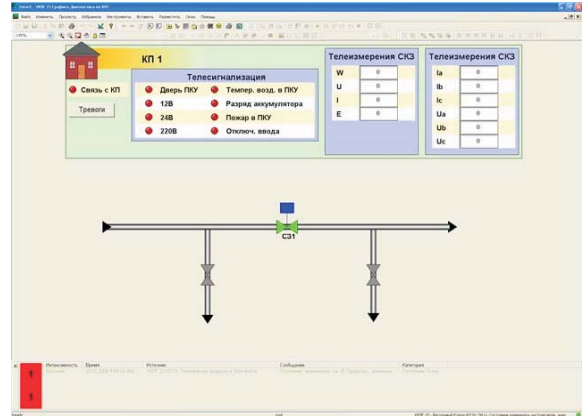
Файл Изменить Просмотр Избранное Инструменты Вставить Разместить Окно Помощь

КП 1

Связь с КП

Тревоги

Телесигнализация

Дверь ПКУ

Темпер. возд. в ПКУ

12В

Разряд аккумулятора

24В

Пожар в ПКУ

220В

Отключ. ввода

Телеизмерения СКЗ

| | |
|---|---|
| W | 0 |
| U | 0 |
| I | 0 |
| E | 0 |

Телеизмерения СКЗ

| | |
|---|---|
| Ia | 0 |
| Ib | 0 |
| Ic | 0 |
| Ua | 0 |
| Ub | 0 |
| Uc | 0 |

СЗ1

Интенсивность Время Источник Сообщение Категория

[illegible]